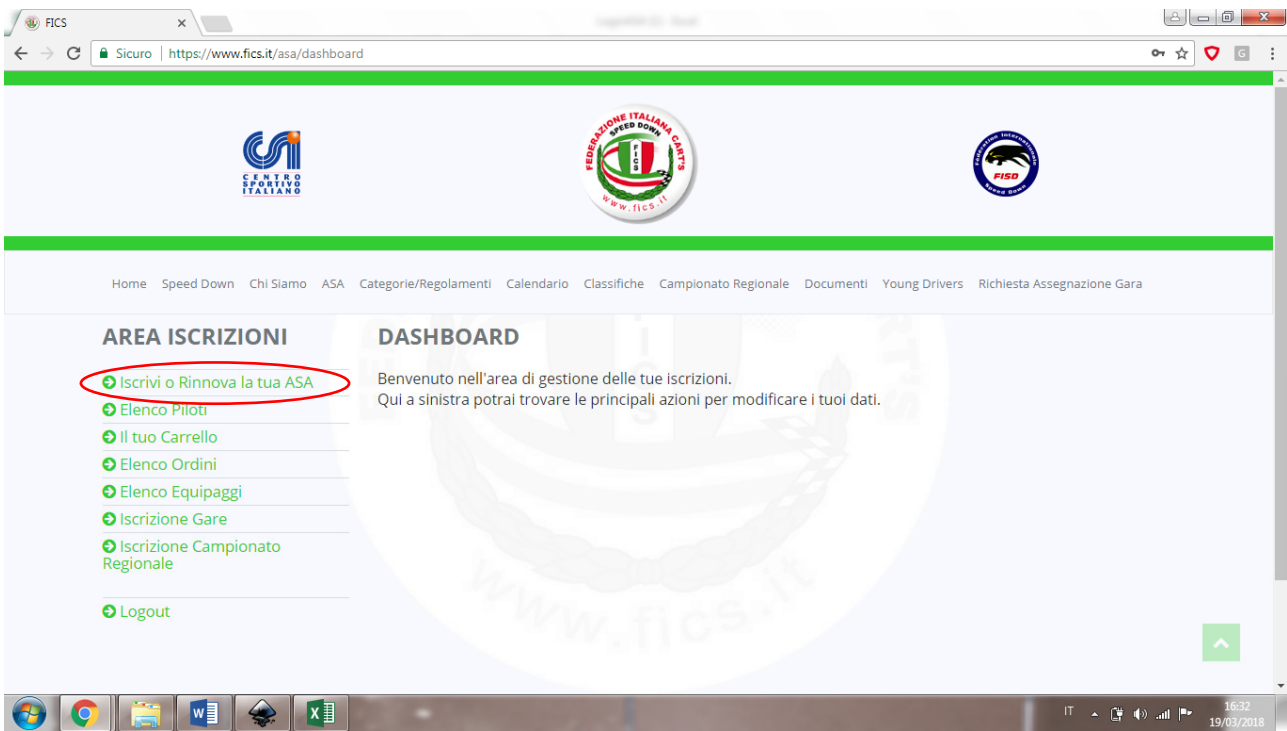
FICS

Sicuro | https://www.fics.it/asa/dashboard

CENTRO SPORTIVO ITALIANO

FEDERAZIONE ITALIANA CARTS SPEED DOWN FICS www.fics.it

FISD Speed Down

Home Speed Down Chi Siamo ASA Categorie/Regolamenti Calendario Classifiche Campionato Regionale Documenti Young Drivers Richiesta Assegnazione Gara

AREA ISCRIZIONI

Iscrivi o Rinnova la tua ASA
Elenco Piloti
Il tuo Carrello
Elenco Ordini
Elenco Equipaggi
Iscrizione Gare
Iscrizione Campionato Regionale

Logout

DASHBOARD

Benvenuto nell'area di gestione delle tue iscrizioni.
Qui a sinistra potrai trovare le principali azioni per modificare i tuoi dati.

IT 16:32 19/03/2018